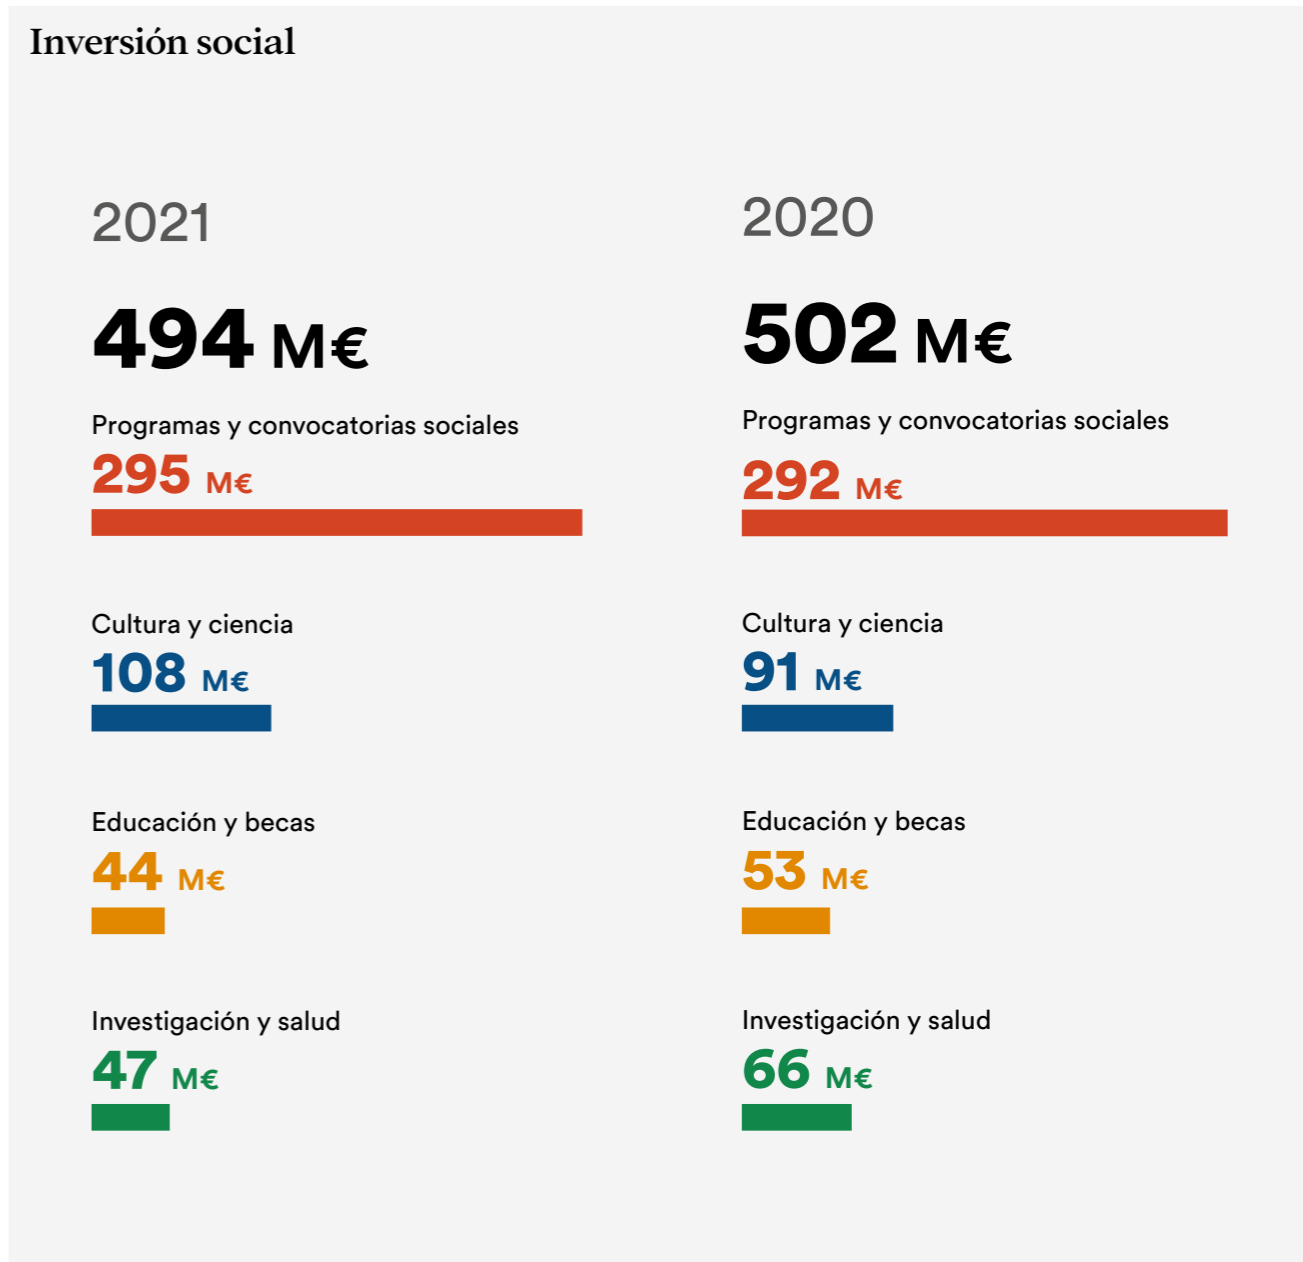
Inversión social

2021

494 M€

Programas y convocatorias sociales
295 M€

Cultura y ciencia
108 M€

Educación y becas
44 M€

Investigación y salud
47 M€

2020

502 M€

Programas y convocatorias sociales
292 M€

Cultura y ciencia
91 M€

Educación y becas
53 M€

Investigación y salud
66 M€